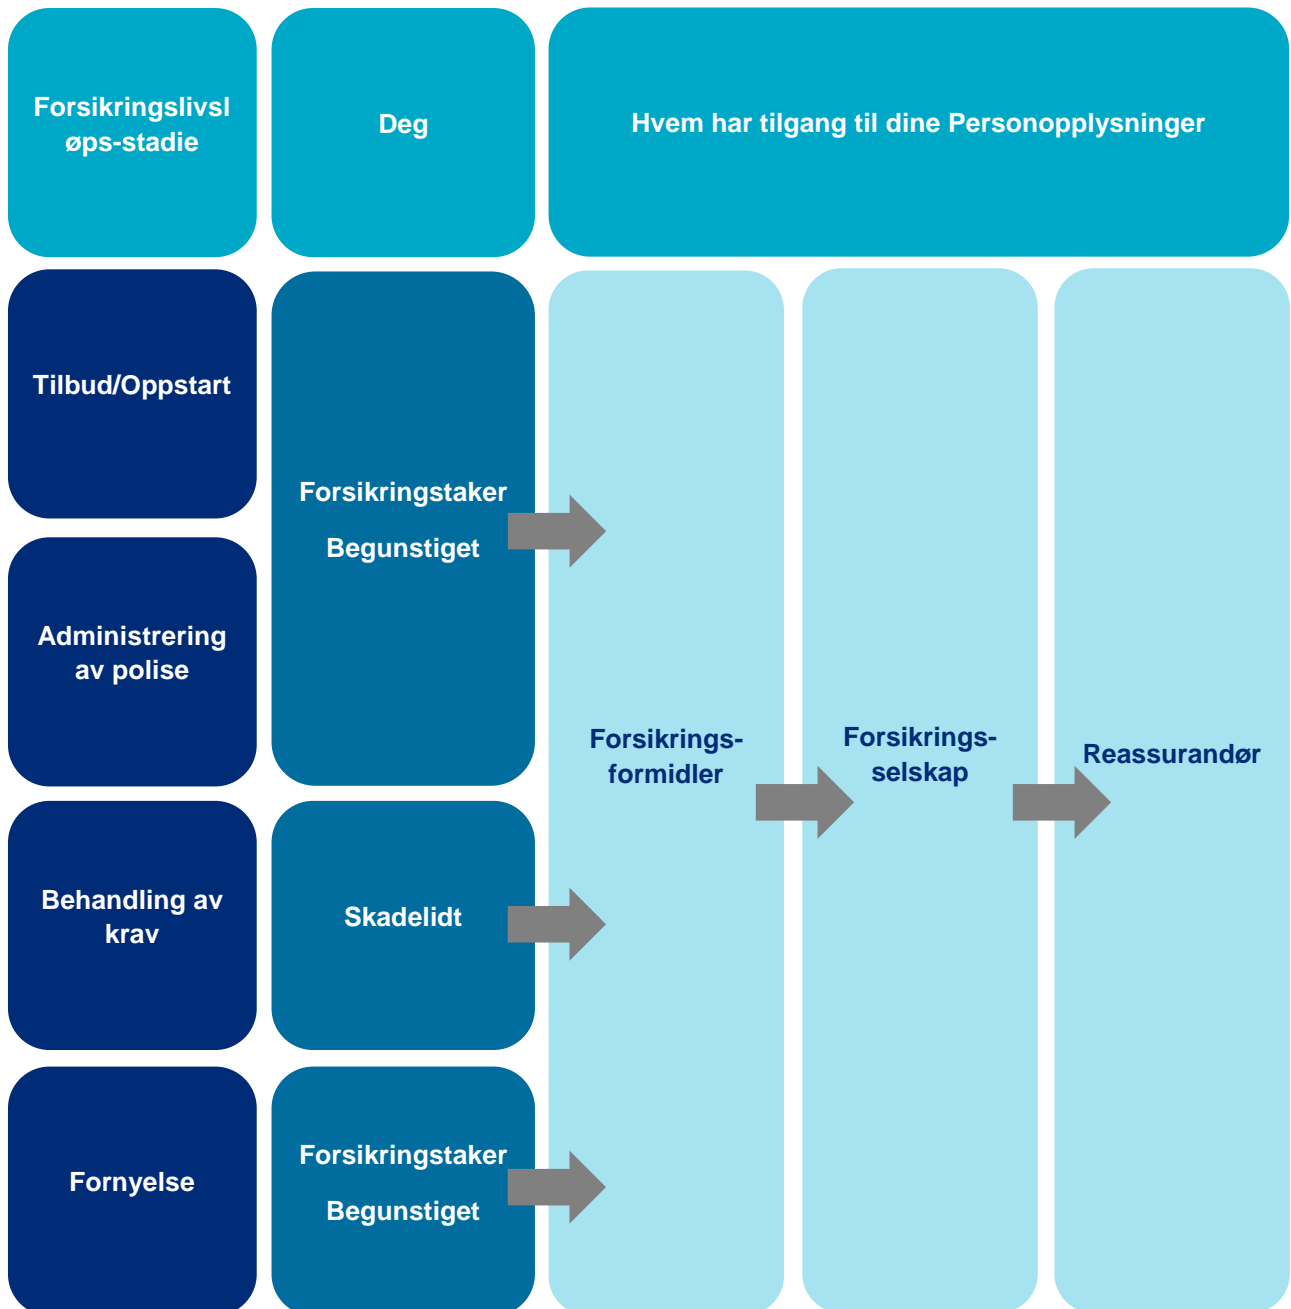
Forsikringslivsløps-stadie

Deg

Hvem har tilgang til dine Personopplysninger

Tilbud/Oppstart

Forsikringstaker

Begunstiget

Administrering av polise

Forsikrings-formidler

Forsikrings-selskap

Reassurandør

Behandling av krav

Skadelidt

Fornyelse

Forsikringstaker

Begunstiget